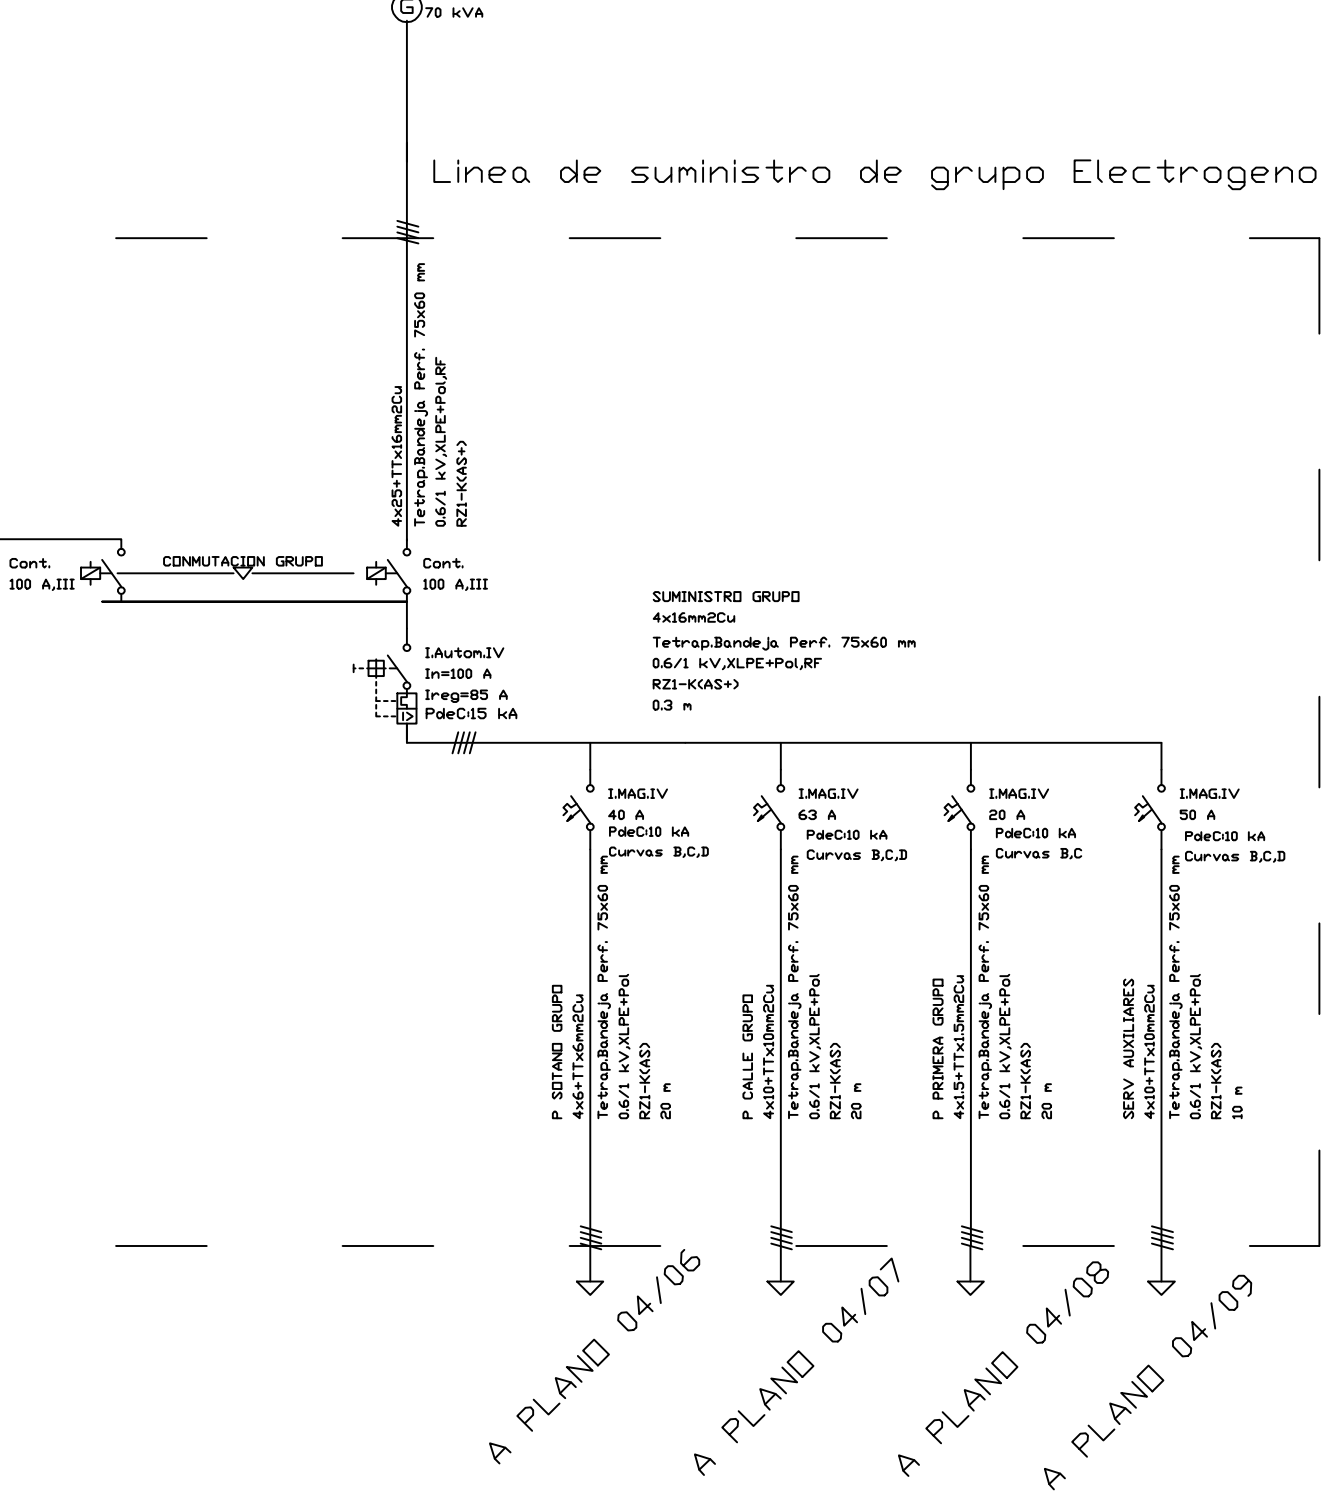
G 70 kVA

Linea de suministro de grupo Electrogeno

4x25+TTx16mm2Cu
Tetrap.Bandeja Perf. 75x60 mm
0.6/1 kV,XLPE+Pol,RF
RZ1-K(AS+)

Cont.
100 A,III

CONMUTACION GRUPO

Cont.
100 A,III

SUMINISTRO GRUPO
4x16mm2Cu
Tetrap.Bandeja Perf. 75x60 mm
0.6/1 kV,XLPE+Pol,RF
RZ1-K(AS+)
0.3 m

I.Autom.IV
In=100 A
Ireg=85 A
PdeC:15 kA

I.MAG.IV
40 A
PdeC:10 kA
Curvas B,C,D

I.MAG.IV
63 A
PdeC:10 kA
Curvas B,C,D

I.MAG.IV
20 A
PdeC:10 kA
Curvas B,C

I.MAG.IV
50 A
PdeC:10 kA
Curvas B,C,D

P SOTANO GRUPO
4x6+TTx6mm2Cu
Tetrap.Bandeja Perf. 75x60 mm
0.6/1 kV,XLPE+Pol
RZ1-K(AS)
20 m

P CALLE GRUPO
4x10+TTx10mm2Cu
Tetrap.Bandeja Perf. 75x60 mm
0.6/1 kV,XLPE+Pol
RZ1-K(AS)
20 m

P PRIMERA GRUPO
4x1.5+TTx1.5mm2Cu
Tetrap.Bandeja Perf. 75x60 mm
0.6/1 kV,XLPE+Pol
RZ1-K(AS)
20 m

SERV AUXILIARES
4x10+TTx10mm2Cu
Tetrap.Bandeja Perf. 75x60 mm
0.6/1 kV,XLPE+Pol
RZ1-K(AS)
10 m

A PLANO 04/06

A PLANO 04/07

A PLANO 04/08

A PLANO 04/09